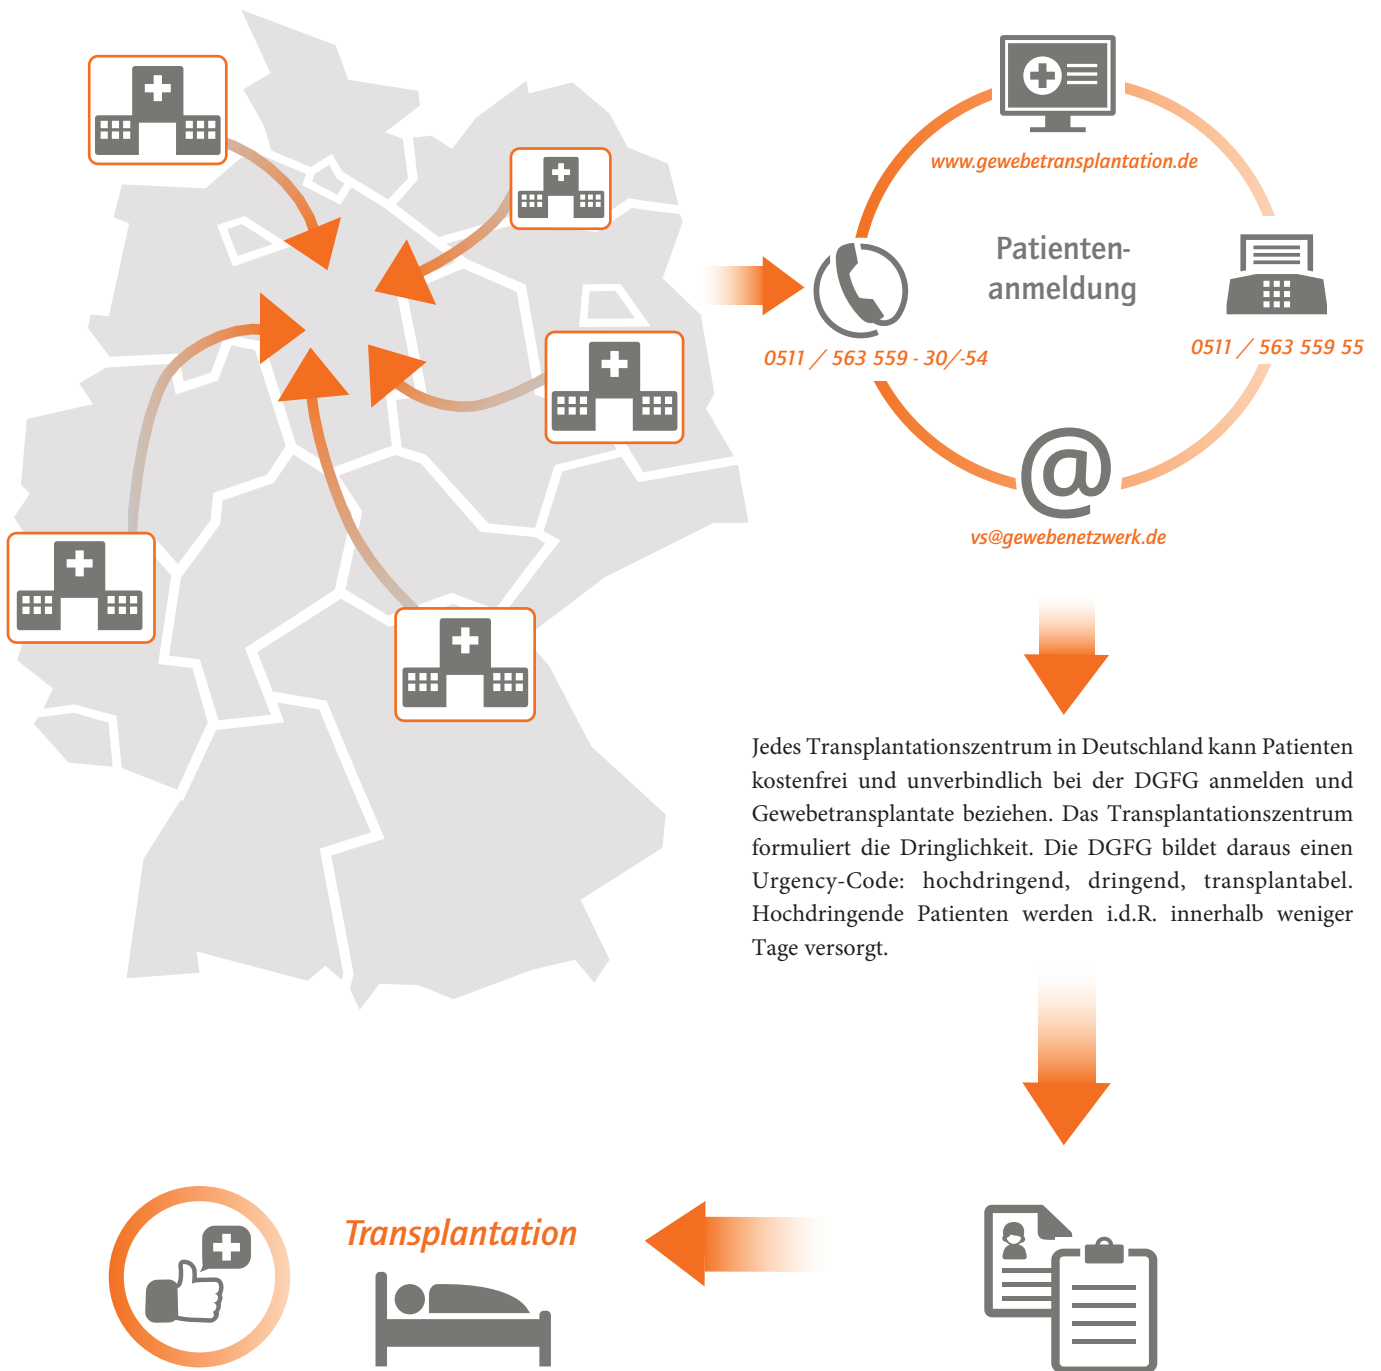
www.gewebetransplantation.de

Patienten-anmeldung

0511 / 563 559 - 30/-54

0511 / 563 559 55

vs@gewebenetzwerk.de

Jedes Transplantationszentrum in Deutschland kann Patienten kostenfrei und unverbindlich bei der DGFG anmelden und Gewebetransplantate beziehen. Das Transplantationszentrum formuliert die Dringlichkeit. Die DGFG bildet daraus einen Urgency-Code: hochdringend, dringend, transplantabel. Hochdringende Patienten werden i.d.R. innerhalb weniger Tage versorgt.

Transplantation